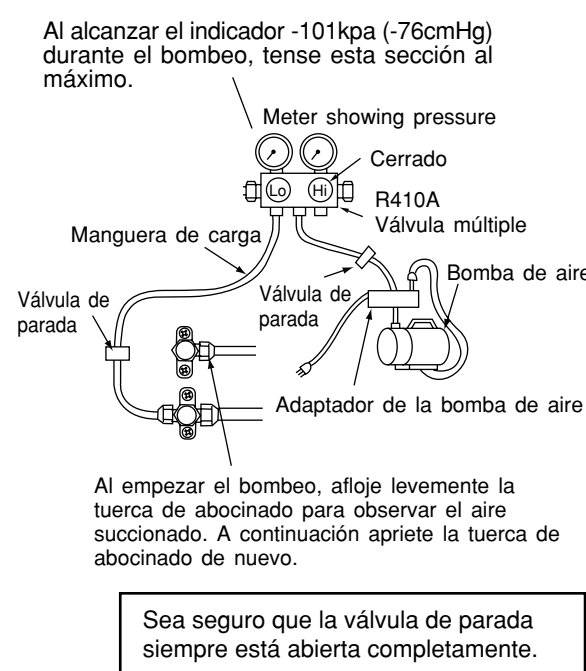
Al alcanzar el indicador -101kpa (-76cmHg) durante el bombeo, tense esta sección al máximo.

Meter showing pressure

Cerrado

Lo

Hi

R410A
Válvula múltiple

Manguera de carga

Bomba de aire

Válvula de parada

Válvula de parada

Adaptador de la bomba de aire

Al empezar el bombeo, afloje levemente la tuerca de abocinado para observar el aire succionado. A continuación apriete la tuerca de abocinado de nuevo.

Sea seguro que la válvula de parada siempre está abierta completamente.